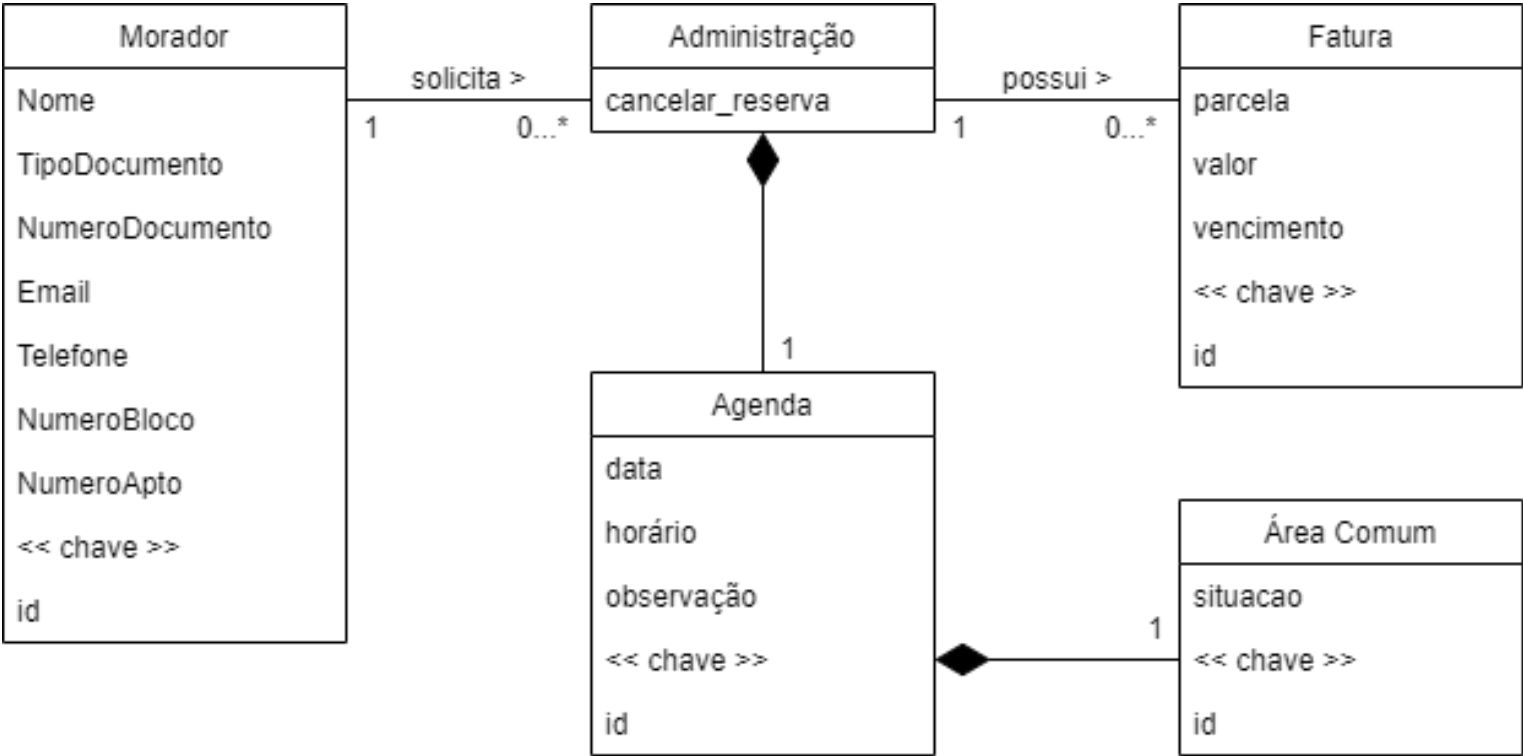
Morador

Nome

TipoDocumento

NumeroDocumento

Email

Telefone

NumeroBloco

NumeroApto

<< chave >>

id

solicita >

1

0...*

Administração

cancelar_reserva

possui >

1

0...*

Fatura

parcela

valor

vencimento

<< chave >>

id

1

Agenda

data

horário

observação

<< chave >>

id

1

Área Comum

situacao

<< chave >>

id